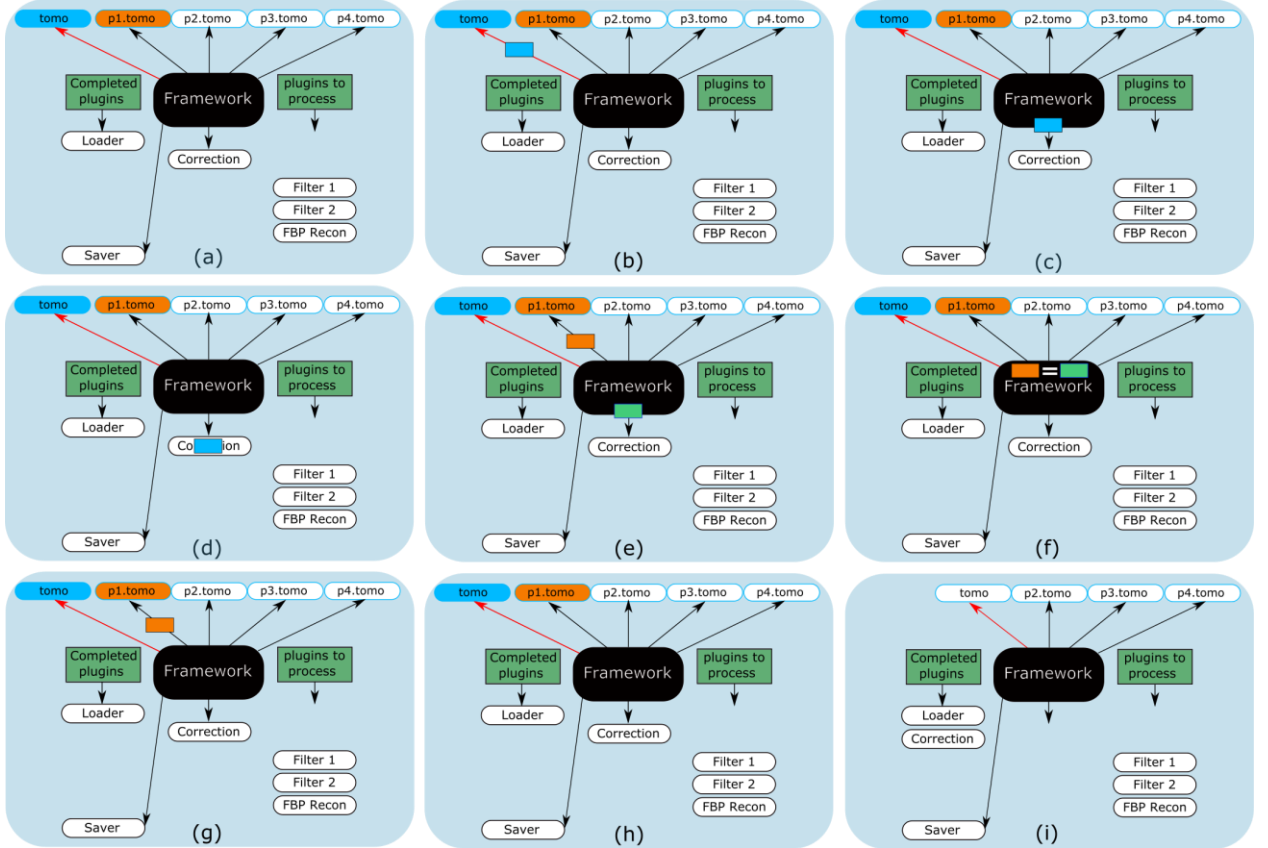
tomo p1.tomo p2.tomo p3.tomo p4.tomo
Completed plugins
Framework
plugins to process
Loader
Correction
Filter 1
Filter 2
FBP Recon
Saver
(a)

tomo p1.tomo p2.tomo p3.tomo p4.tomo
Completed plugins
Framework
plugins to process
Loader
Correction
Filter 1
Filter 2
FBP Recon
Saver
(b)

tomo p1.tomo p2.tomo p3.tomo p4.tomo
Completed plugins
Framework
plugins to process
Loader
Correction
Filter 1
Filter 2
FBP Recon
Saver
(c)

tomo p1.tomo p2.tomo p3.tomo p4.tomo
Completed plugins
Framework
plugins to process
Loader
Co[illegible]ion
Filter 1
Filter 2
FBP Recon
Saver
(d)

tomo p1.tomo p2.tomo p3.tomo p4.tomo
Completed plugins
Framework
plugins to process
Loader
Correction
Filter 1
Filter 2
FBP Recon
Saver
(e)

tomo p1.tomo p2.tomo p3.tomo p4.tomo
Completed plugins
=
Framework
plugins to process
Loader
Correction
Filter 1
Filter 2
FBP Recon
Saver
(f)

tomo p1.tomo p2.tomo p3.tomo p4.tomo
Completed plugins
Framework
plugins to process
Loader
Correction
Filter 1
Filter 2
FBP Recon
Saver
(g)

tomo p1.tomo p2.tomo p3.tomo p4.tomo
Completed plugins
Framework
plugins to process
Loader
Correction
Filter 1
Filter 2
FBP Recon
Saver
(h)

tomo p2.tomo p3.tomo p4.tomo
Completed plugins
Framework
plugins to process
Loader
Correction
Filter 1
Filter 2
FBP Recon
Saver
(i)